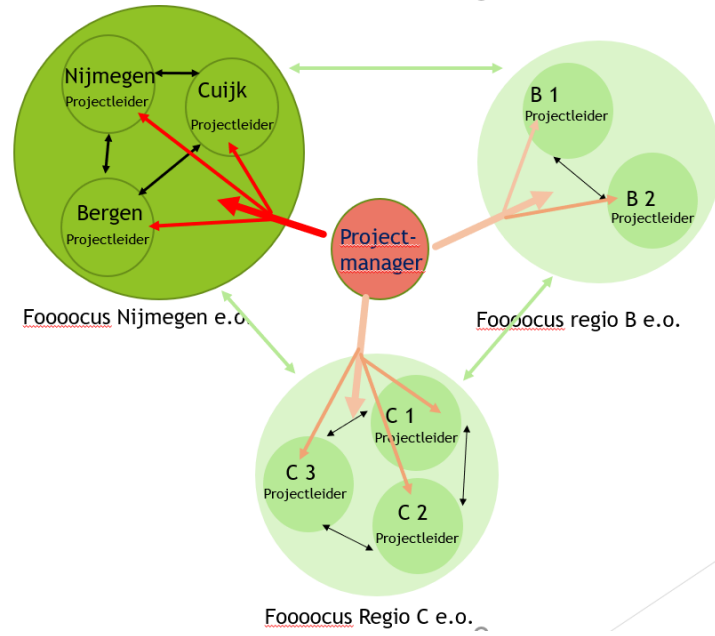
Nijmegen
Projectleider

Cuijk
Projectleider

Bergen
Projectleider

Foooocus Nijmegen e.o.

B 1
Projectleider

B 2
Projectleider

Foooocus regio B e.o.

Project-manager

C 1
Projectleider

C 3
Projectleider

C 2
Projectleider

Foooocus Regio C e.o.